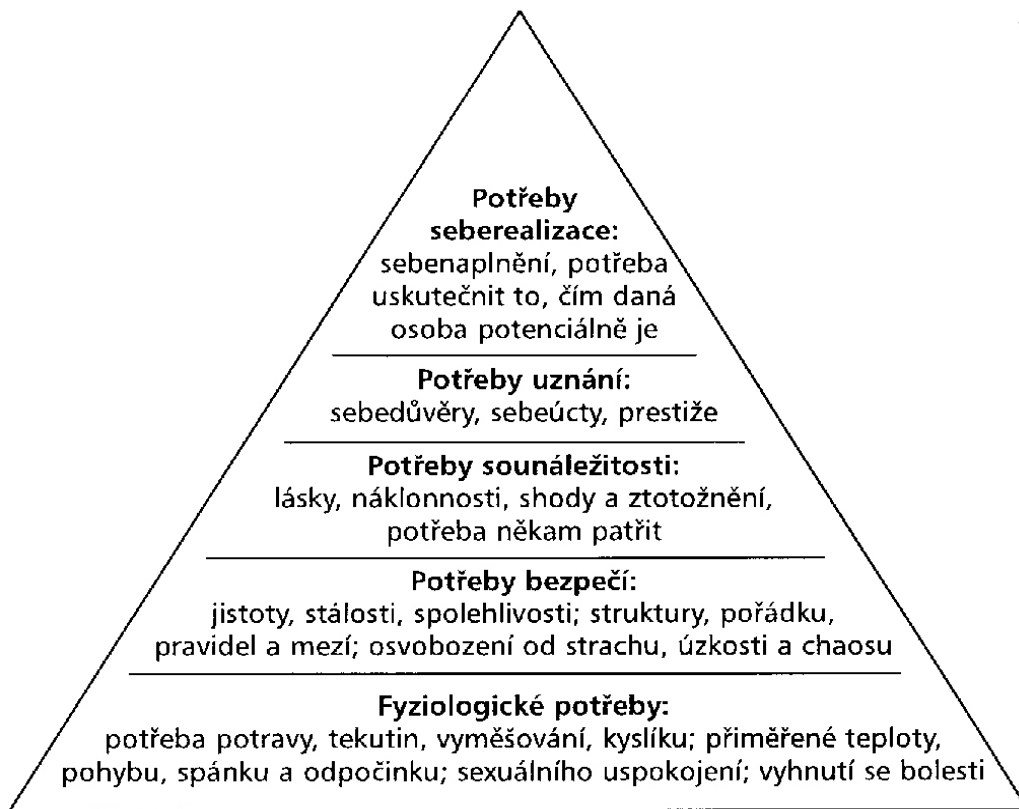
**Potřeby seberealizace:**
sebenaplnění, potřeba uskutečnit to, čím daná osoba potenciálně je

**Potřeby uznání:**
sebedůvěry, sebeúcty, prestiže

**Potřeby sounáležitosti:**
lásky, náklonnosti, shody a ztotožnění, potřeba někam patřit

**Potřeby bezpečí:**
jistoty, stálosti, spolehlivosti; struktury, pořádku, pravidel a mezí; osvobození od strachu, úzkosti a chaosu

**Fyziologické potřeby:**
potřeba potravy, tekutin, vyměšování, kyslíku; přiměřené teploty, pohybu, spánku a odpočinku; sexuálního uspokojení; vyhnutí se bolesti